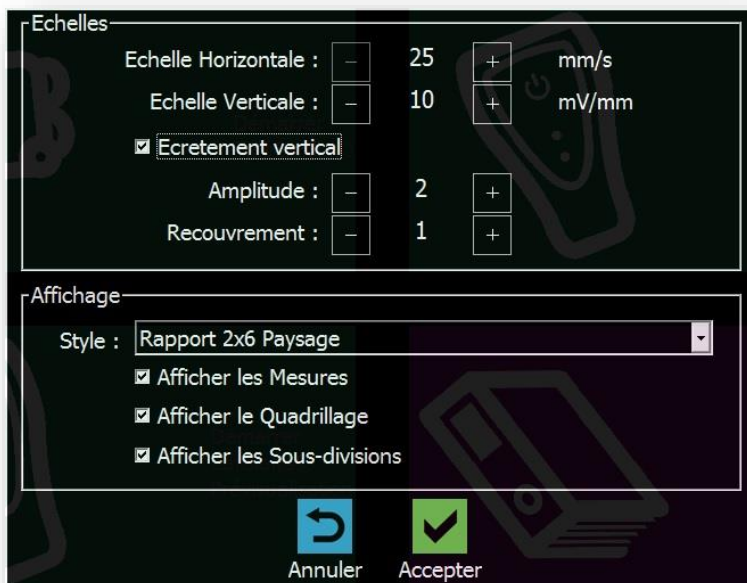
Echelles

Echelle Horizontale : – 25 + mm/s

Echelle Verticale : – 10 + mV/mm

☑ Ecretement vertical

Amplitude : – 2 +

Recouvrement : – 1 +

Affichage

Style : Rapport 2x6 Paysage

☑ Afficher les Mesures

☑ Afficher le Quadrillage

☑ Afficher les Sous-divisions

Annuler Accepter